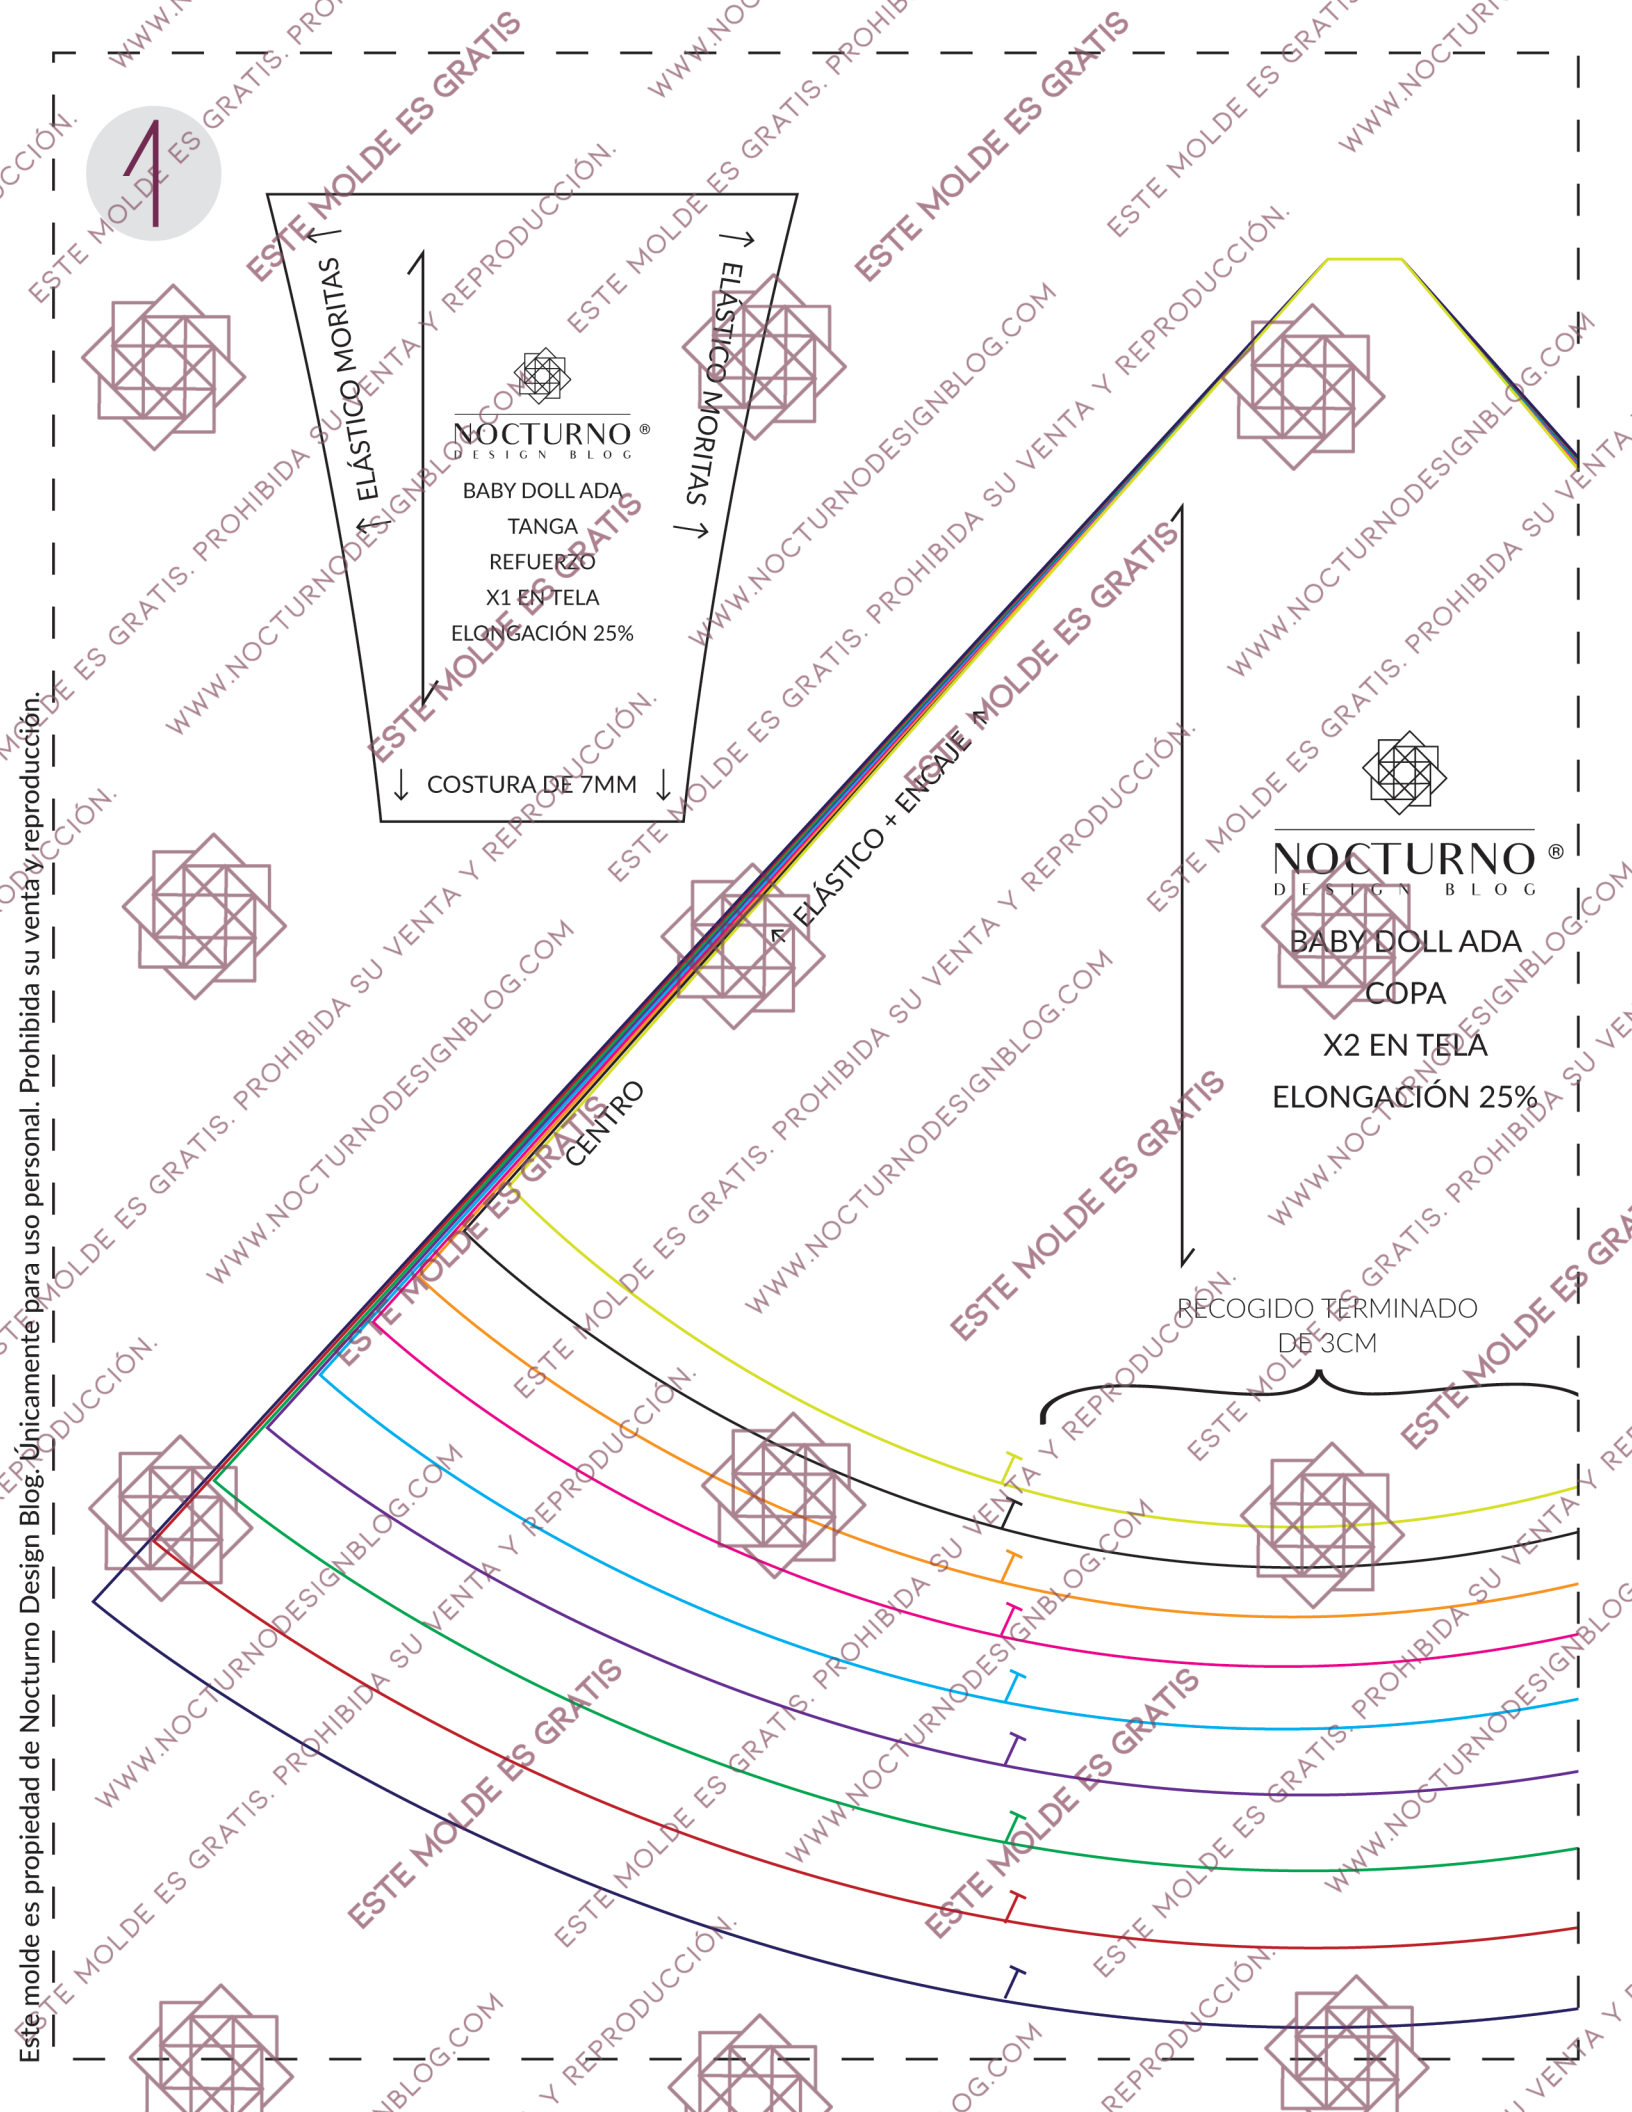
1

ELÁSTICO MORITAS
ELÁSTICO MORITAS

NOCTURNO ®
DESIGN BLOG
BABY DOLL ADA
TANGA
REFUERZO
X1 EN TELA
ELONGACIÓN 25%

COSTURA DE 7MM

ELÁSTICO + ENCAJE

CENTRO

NOCTURNO ®
DESIGN BLOG
BABY DOLL ADA
COPA
X2 EN TELA
ELONGACIÓN 25%

RECOGIDO TERMINADO DE 3CM

Este molde es propiedad de Nocturno Design Blog. Únicamente para uso personal. Prohibida su venta y reproducción.

ESTE MOLDE ES GRATIS
ESTE MOLDE ES GRATIS. PROHIBIDA SU VENTA Y REPRODUCCIÓN.
WWW.NOCTURNODESIGNBLOG.COM